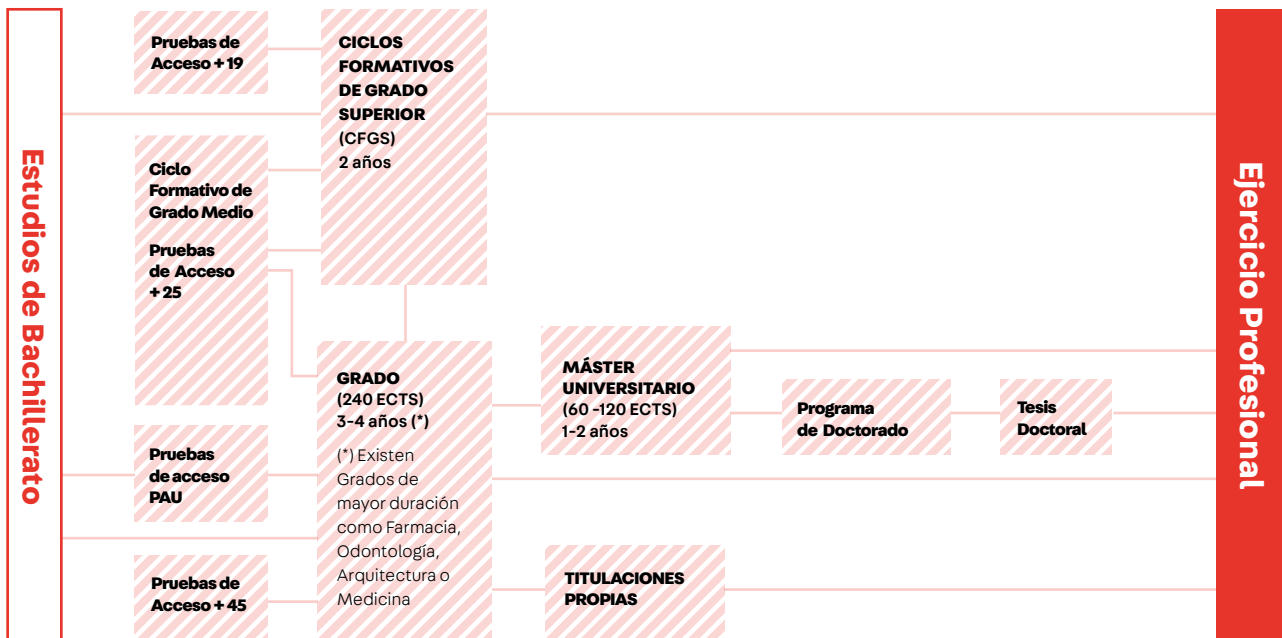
Estudios de Bachillerato

Pruebas de Acceso + 19

CICLOS FORMATIVOS DE GRADO SUPERIOR (CFGS) 2 años

Ciclo Formativo de Grado Medio

Pruebas de Acceso + 25

GRADO (240 ECTS) 3-4 años (*)

(*) Existen Grados de mayor duración como Farmacia, Odontología, Arquitectura o Medicina

MÁSTER UNIVERSITARIO (60 -120 ECTS) 1-2 años

Programa de Doctorado

Tesis Doctoral

Pruebas acceso PAU

Pruebas de Acceso + 45

TITULACIONES PROPIAS

Ejercicio Profesional